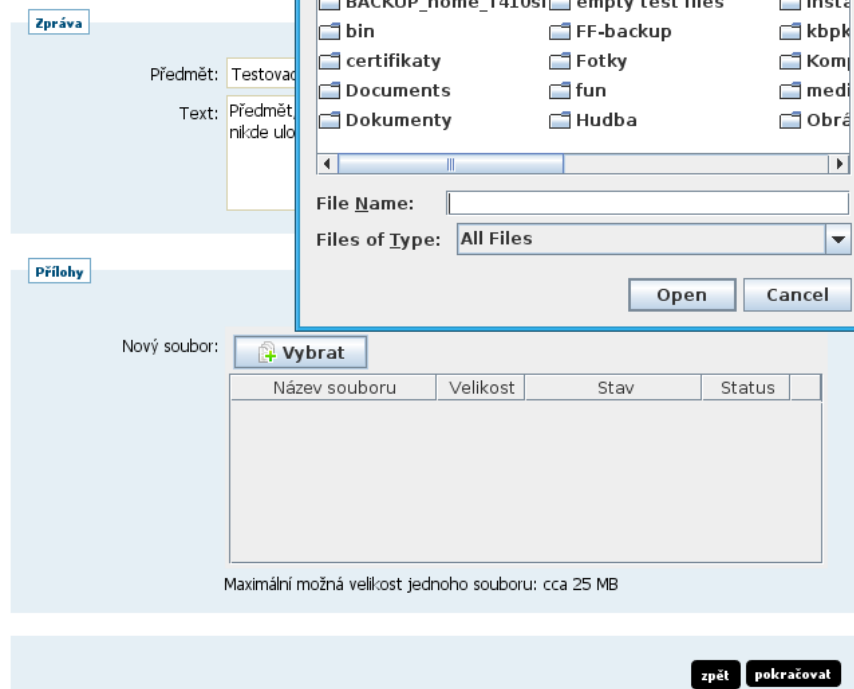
Zpráva

Předmět: Testovac

Text: Předmět, nikde ulo

BACKUP_home_T410si | empty test files | insta
bin | FF-backup | kbpk
certifikaty | Fotky | Komp
Documents | fun | medi
Dokumenty | Hudba | Obrá

File Name:

Files of Type: All Files

Open | Cancel

Přílohy

Nový soubor: Vybrat

| Název souboru | Velikost | Stav | Status |
|---|---|---|---|

Maximální možná velikost jednoho souboru: cca 25 MB

zpět pokračovat